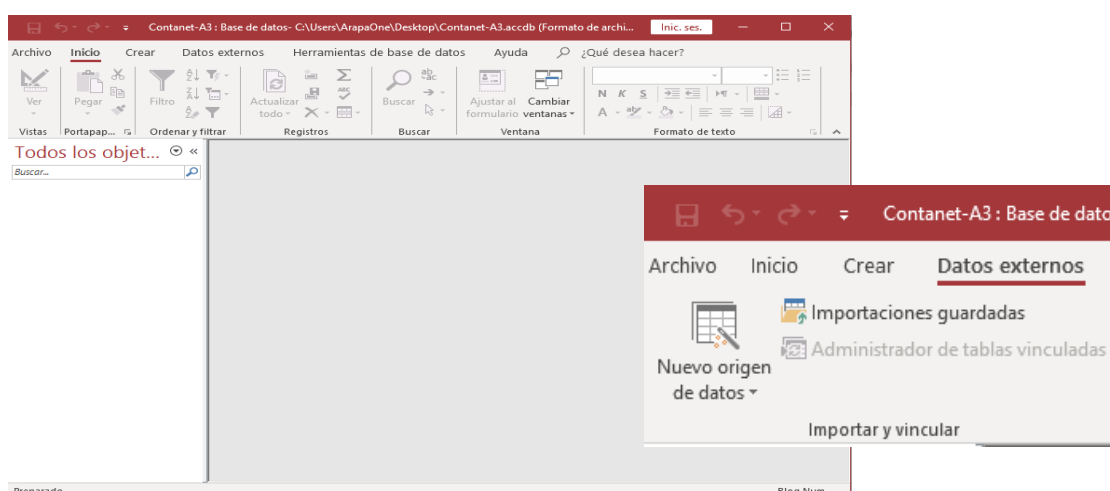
Contanet-A3 : Base de datos- C:\Users\ArapaOne\Desktop\Contanet-A3.accdb (Formato de archi...
Inic. ses.

Archivo Inicio Crear Datos externos Herramientas de base de datos Ayuda ¿Qué desea hacer?

Ver
Vistas
Pegar
Portapap...
Filtro
Ordenar y filtrar
Actualizar todo
Registros
Buscar
Buscar
Ajustar al formulario
Cambiar ventanas
Ventana
N K S
A
Formato de texto

Todos los objet...
Buscar...

Contanet-A3 : Base de dato

Archivo Inicio Crear Datos externos

Nuevo origen de datos
Importaciones guardadas
Administrador de tablas vinculadas
Importar y vincular

Preparado
Bloq Num